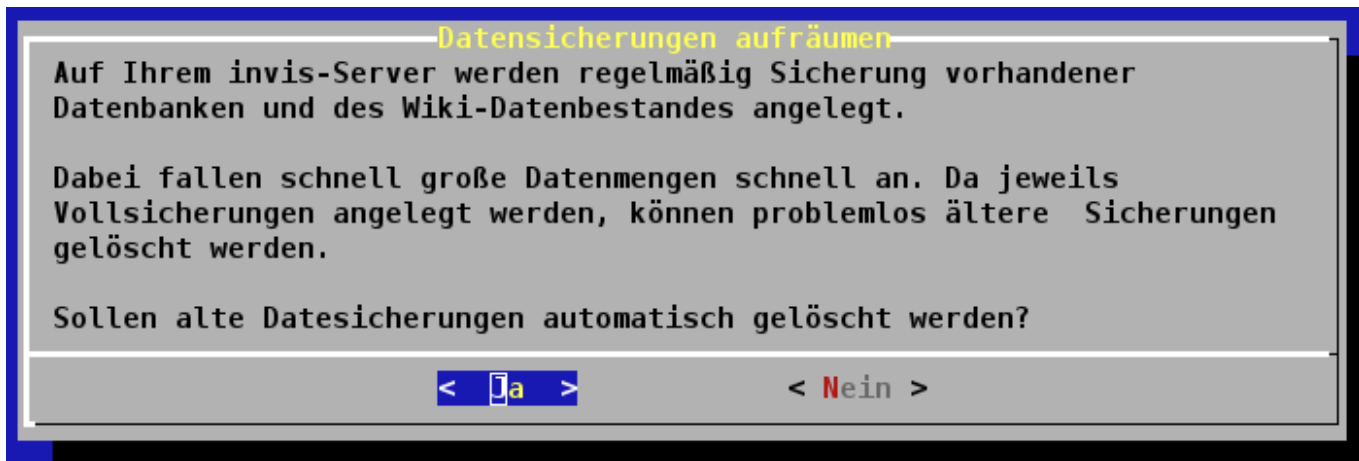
Datensicherungen aufräumen

Auf Ihrem invis-Server werden regelmäßig Sicherung vorhandener Datenbanken und des Wiki-Datenbestandes angelegt.

Dabei fallen schnell große Datenmengen schnell an. Da jeweils Vollsicherungen angelegt werden, können problemlos ältere  Sicherungen gelöscht werden.

Sollen alte Datesicherungen automatisch gelöscht werden?

< Ja >

< Nein >